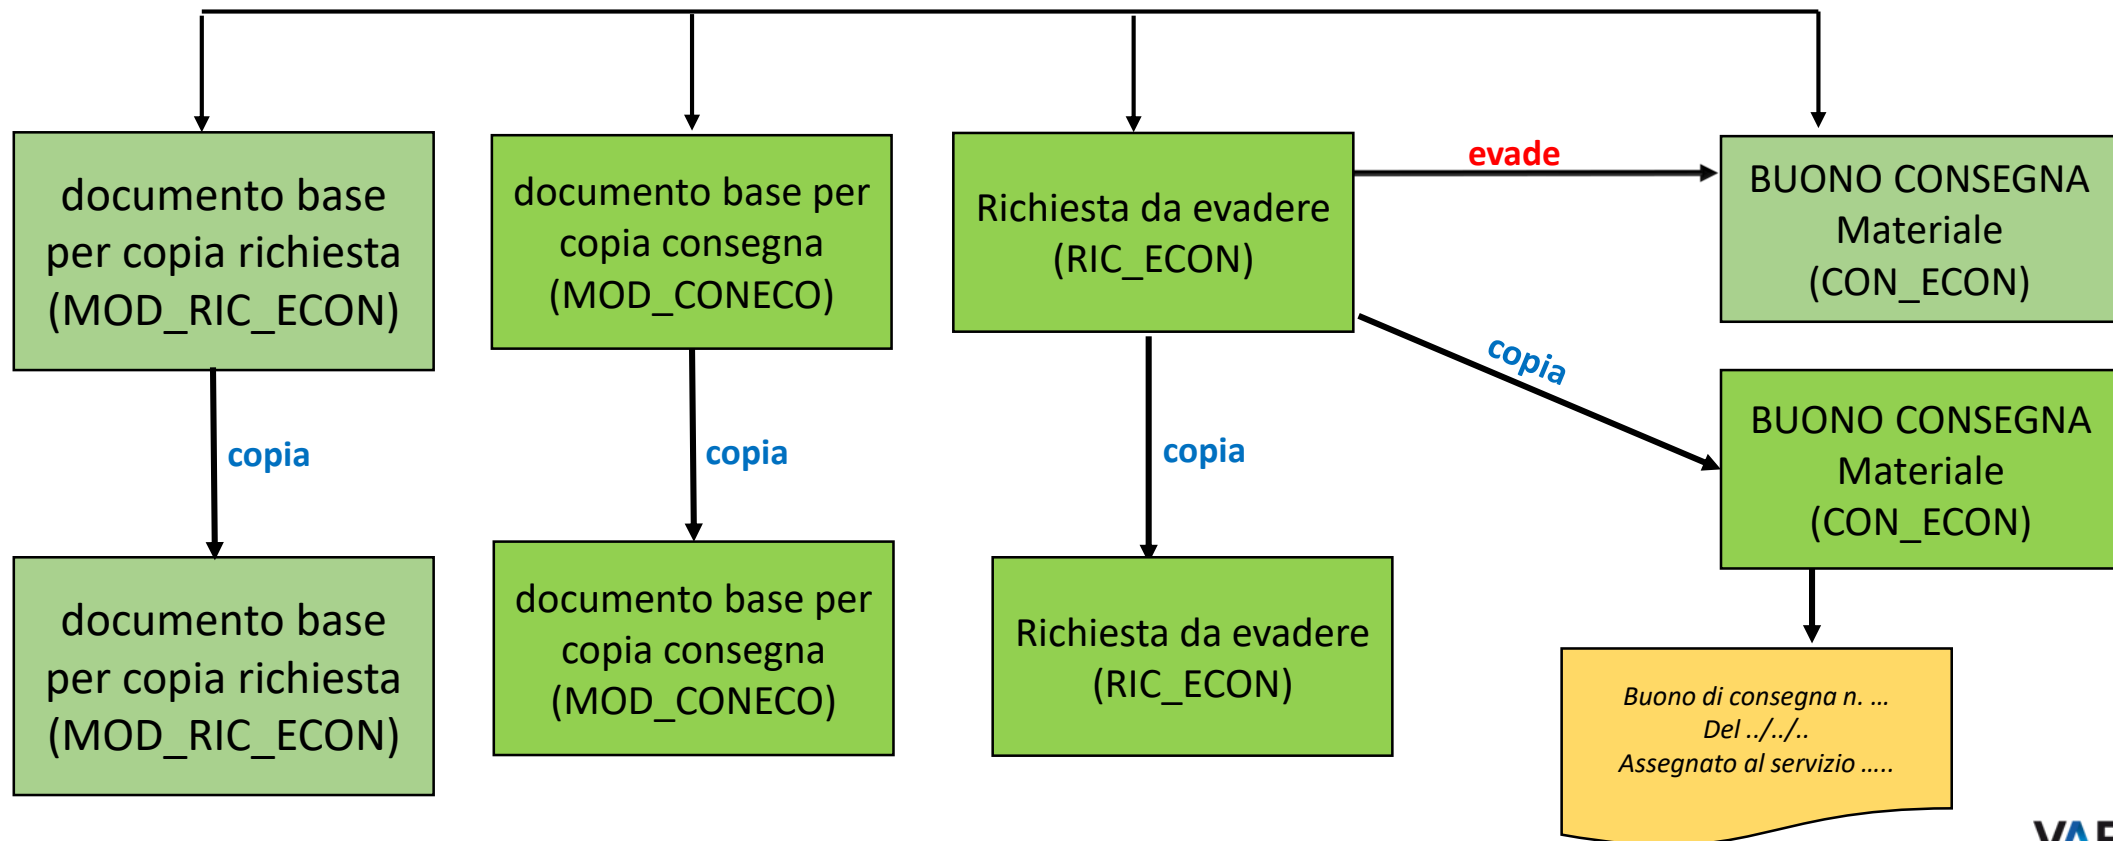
documento base per copia richiesta (MOD_RIC_ECON)

documento base per copia consegna (MOD_CONECO)

Richiesta da evadere (RIC_ECON)

evade

BUONO CONSEGNA Materiale (CON_ECON)

copia

copia

copia

copia

BUONO CONSEGNA Materiale (CON_ECON)

documento base per copia richiesta (MOD_RIC_ECON)

documento base per copia consegna (MOD_CONECO)

Richiesta da evadere (RIC_ECON)

Buono di consegna n. …
Del ../../..
Assegnato al servizio …..

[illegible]